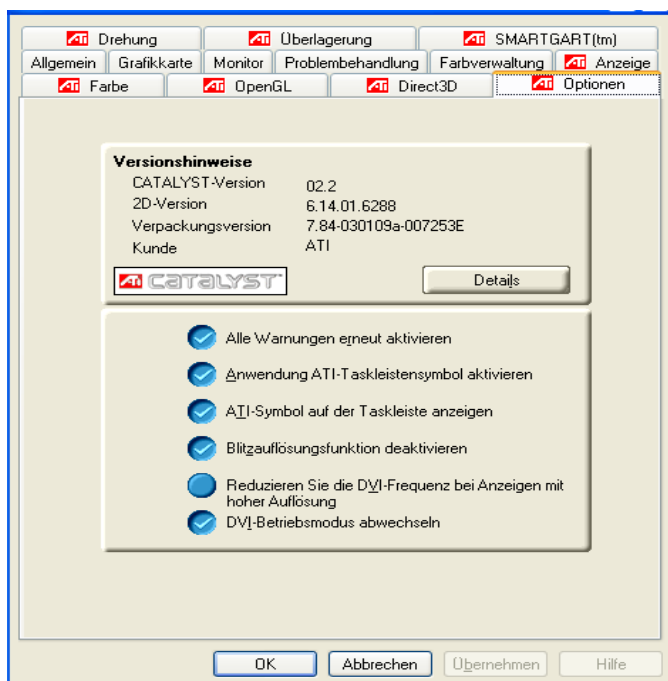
ATI Drehung
ATI Überlagerung
ATI SMARTGART(tm)
Allgemein
Grafikkarte
Monitor
Problembehandlung
Farbverwaltung
ATI Anzeige
ATI Farbe
ATI OpenGL
ATI Direct3D
ATI Optionen

Versionshinweise

| | |
|---|---|
| CATALYST-Version | 02.2 |
| 2D-Version | 6.14.01.6288 |
| Verpackungsversion | 7.84-030109a-007253E |
| Kunde | ATI |

ATI CATALYST

Details

Alle Warnungen erneut aktivieren

Anwendung ATI-Taskleistensymbol aktivieren

ATI-Symbol auf der Taskleiste anzeigen

Blitzauflösungsfunktion deaktivieren

Reduzieren Sie die DVI-Frequenz bei Anzeigen mit hoher Auflösung

DVI-Betriebsmodus abwechseln

OK
Abbrechen
Übernehmen
Hilfe